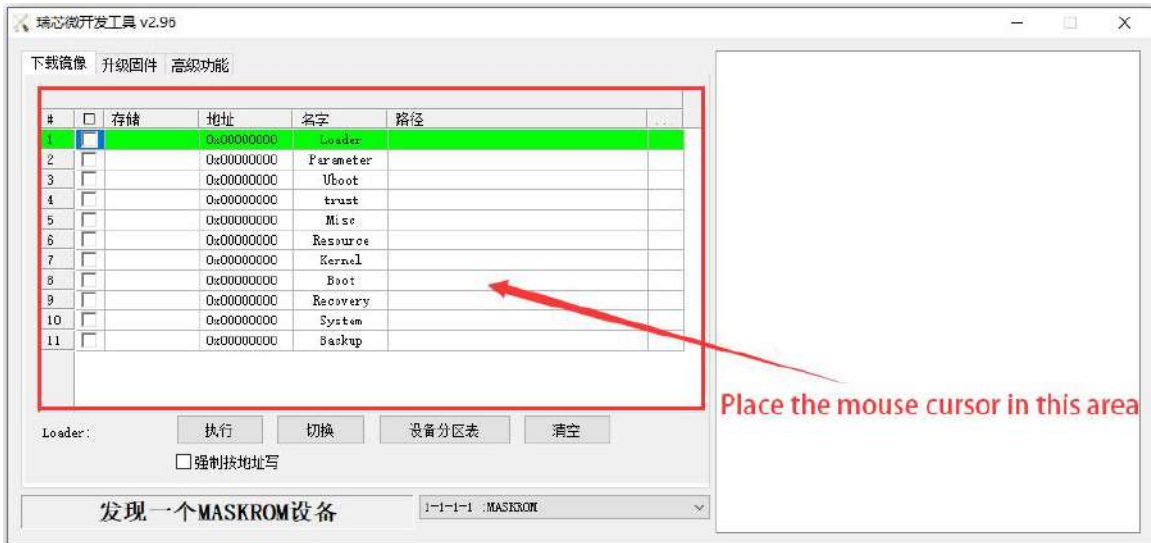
瑞芯微开发工具 v2.96

下载镜像 升级固件 高级功能

| # | ☐ | 存储 | 地址 | 名字 | 路径 | ... |
|---|---|---|---|---|---|---|
| 1 | ☐ | | 0x00000000 | Loader | | |
| 2 | ☐ | | 0x00000000 | Parameter | | |
| 3 | ☐ | | 0x00000000 | Uboot | | |
| 4 | ☐ | | 0x00000000 | trust | | |
| 5 | ☐ | | 0x00000000 | Misc | | |
| 6 | ☐ | | 0x00000000 | Resource | | |
| 7 | ☐ | | 0x00000000 | Kernel | | |
| 8 | ☐ | | 0x00000000 | Boot | | |
| 9 | ☐ | | 0x00000000 | Recovery | | |
| 10 | ☐ | | 0x00000000 | System | | |
| 11 | ☐ | | 0x00000000 | Baskup | | |

Place the mouse cursor in this area

Loader: 执行 切换 设备分区表 清空

☐强制按地址写

发现一个MASKROM设备

1-1-1-1 :MASKROM